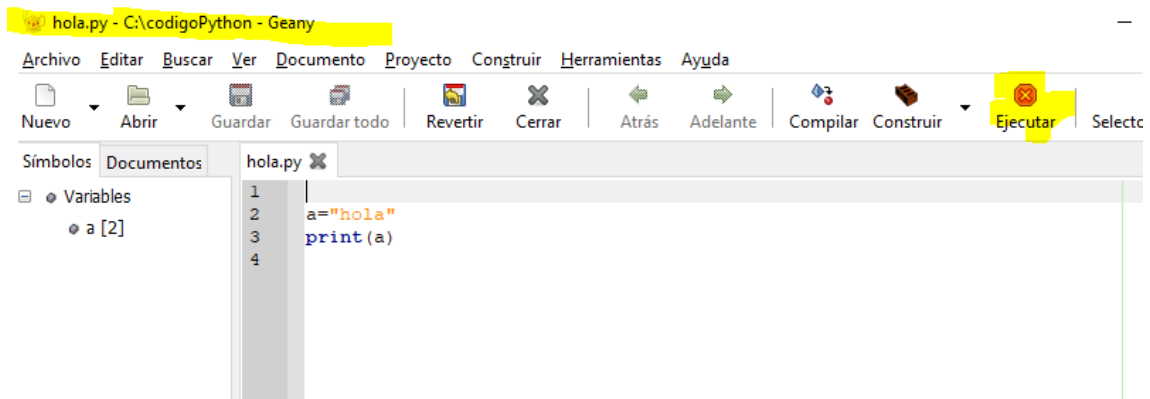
hola.py - C:\codigoPython - Geany

Archivo Editar Buscar Ver Documento Proyecto Construir Herramientas Ayuda

Nuevo Abrir Guardar Guardar todo Revertir Cerrar Atrás Adelante Compilar Construir Ejecutar Selecto

Símbolos Documentos

Variables
a [2]

hola.py

1
2 a="hola"
3 print(a)
4